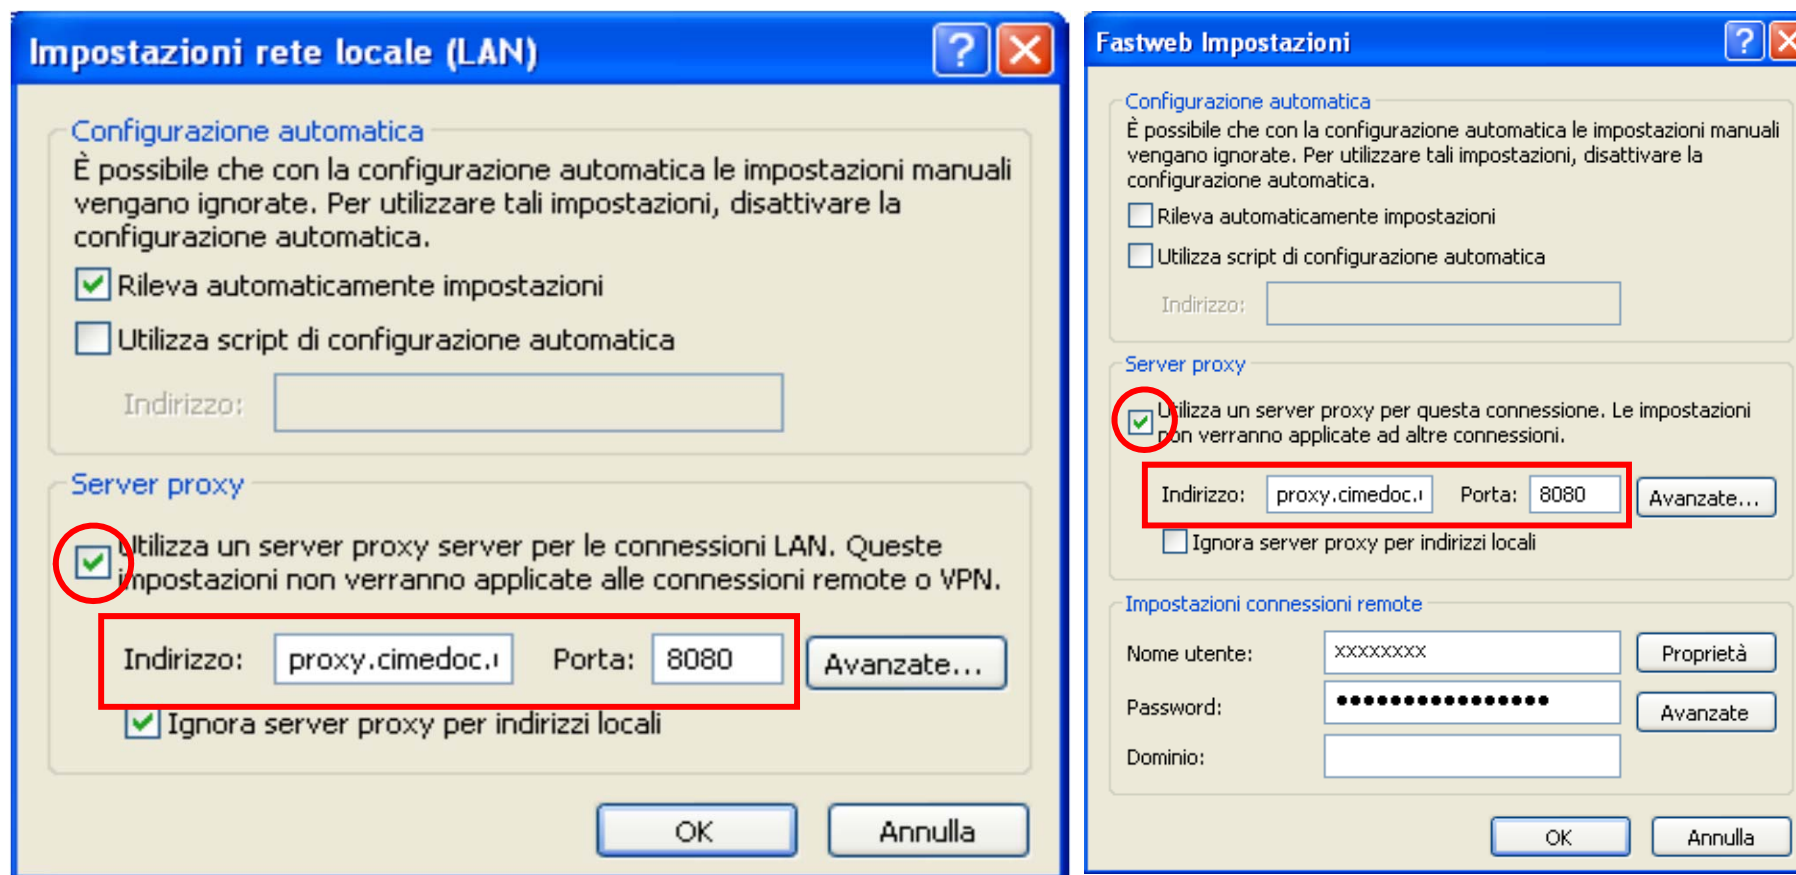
Impostazioni rete locale (LAN)

Configurazione automatica

È possibile che con la configurazione automatica le impostazioni manuali vengano ignorate. Per utilizzare tali impostazioni, disattivare la configurazione automatica.

Rileva automaticamente impostazioni

Utilizza script di configurazione automatica

Indirizzo:

Server proxy

Utilizza un server proxy server per le connessioni LAN. Queste impostazioni non verranno applicate alle connessioni remote o VPN.

Indirizzo: proxy.cimedoc.i Porta: 8080 Avanzate...

Ignora server proxy per indirizzi locali

OK Annulla

Fastweb Impostazioni

Configurazione automatica

È possibile che con la configurazione automatica le impostazioni manuali vengano ignorate. Per utilizzare tali impostazioni, disattivare la configurazione automatica.

Rileva automaticamente impostazioni

Utilizza script di configurazione automatica

Indirizzo:

Server proxy

Utilizza un server proxy per questa connessione. Le impostazioni non verranno applicate ad altre connessioni.

Indirizzo: proxy.cimedoc.i Porta: 8080 Avanzate...

Ignora server proxy per indirizzi locali

Impostazioni connessioni remote

Nome utente: XXXXXXXX Proprietà

Password: •••••••••••••••• Avanzate

Dominio:

OK Annulla